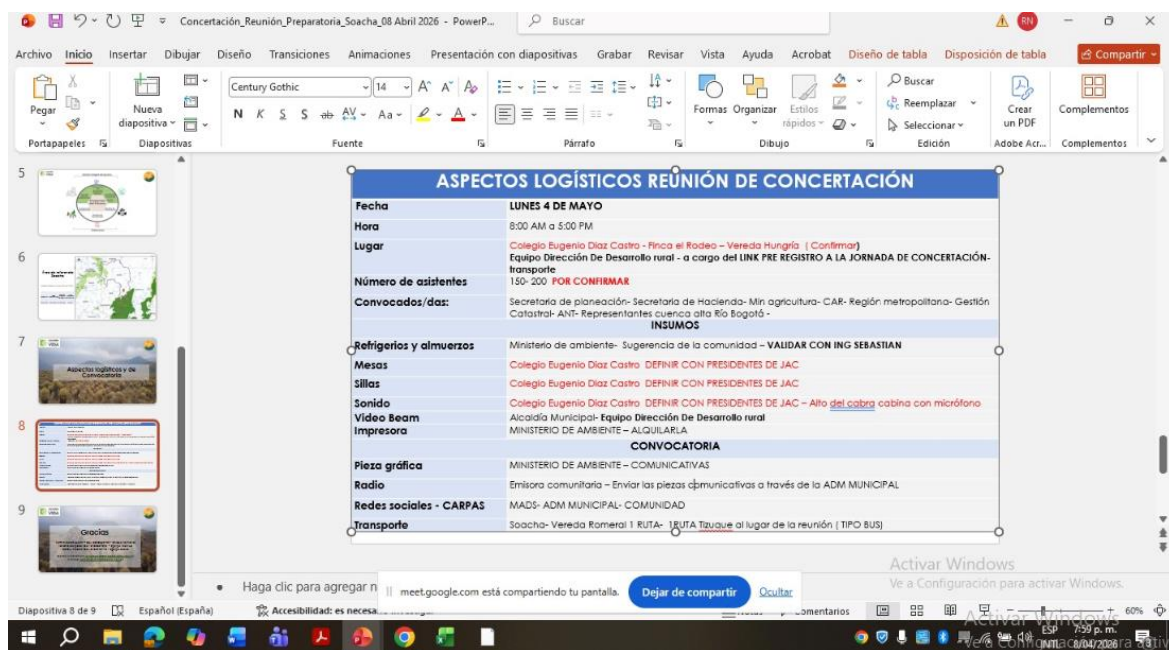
Concertación_Reunión_Preparatoria_Soacha_08 Abril 2026 - PowerP...
Buscar
RN

Archivo Inicio Insertar Dibujar Diseño Transiciones Animaciones Presentación con diapositivas Grabar Revisar Vista Ayuda Acrobat Diseño de tabla Disposición de tabla Compartir

Pegar Nueva diapositiva Century Gothic 14 N K S S Aa Formas Organizar Estilos rápidos Buscar Reemplazar Seleccionar Crear un PDF Complementos
Portapapeles Diapositivas Fuente Párrafo Dibujo Edición Adobe Acr... Complementos

5
6
7 Aspectos logísticos y de Convocatoria
8
9 Gracias

ASPECTOS LOGÍSTICOS REUNIÓN DE CONCERTACIÓN

| | |
|---|---|
| Fecha | LUNES 4 DE MAYO |
| Hora | 8:00 AM a 5:00 PM |
| Lugar | Colegio Eugenio Díaz Castro - Finca el Rodeo – Vereda Hungría ( Confirmar) Equipo Dirección De Desarrollo rural - a cargo del LINK PRE REGISTRO A LA JORNADA DE CONCERTACIÓN-transporte |
| Número de asistentes | 150- 200 POR CONFIRMAR |
| Convocados/das: | Secretaria de planeación- Secretaria de Hacienda- Min agricultura- CAR- Región metropolitana- Gestión Catastral- ANT- Representantes cuenca alta Río Bogotá - |
| INSUMOS | |
| Refrigerios y almuerzos | Ministerio de ambiente- Sugerencia de la comunidad – VALIDAR CON ING SEBASTIAN |
| Mesas | Colegio Eugenio Díaz Castro DEFINIR CON PRESIDENTES DE JAC |
| Sillas | Colegio Eugenio Díaz Castro DEFINIR CON PRESIDENTES DE JAC |
| Sonido | Colegio Eugenio Díaz Castro DEFINIR CON PRESIDENTES DE JAC – Alto del cabra cabina con micrófono |
| Video Beam | Alcaldía Municipal- Equipo Dirección De Desarrollo rural |
| Impresora | MINISTERIO DE AMBIENTE – ALQUILARLA |
| CONVOCATORIA | |
| Pieza gráfica | MINISTERIO DE AMBIENTE – COMUNICATIVAS |
| Radio | Emisora comunitaria – Enviar las piezas comunicativas a través de la ADM MUNICIPAL |
| Redes sociales - CARPAS | MADS- ADM MUNICIPAL- COMUNIDAD |
| Transporte | Soacha- Vereda Romeral 1 RUTA- 1RUTA Tizuque al lugar de la reunión ( TIPO BUS) |

Haga clic para agregar n
meet.google.com está compartiendo tu pantalla. Dejar de compartir Ocultar
Activar Windows
Ve a Configuración para activar Windows.

Diapositiva 8 de 9 Español (España) Accesibilidad: es necesa... Comentarios 60%
ESP 7:59 p. m. 8/04/2026